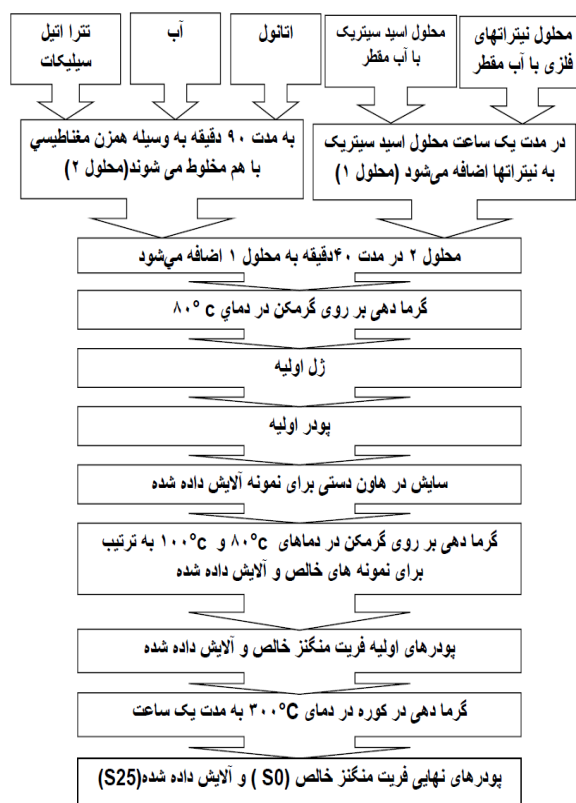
محلول نیتراتهای فلزی با آب مقطر

محلول اسید سیتریک با آب مقطر

اتانول

آب

تترا اتیل سیلیکات

در مدت یک ساعت محلول اسید سیتریک به نیتراتها اضافه می‌شود (محلول ۱)

به مدت ۹۰ دقیقه به وسیله همزن مغناطیسي با هم مخلوط می شوند(محلول ۲)

محلول ۲ در مدت ۴۰دقیقه به محلول ۱ اضافه می‌شود

گرما دهی بر روی گرمکن در دماي $۸۰^\circ c$

ژل اولیه

پودر اولیه

سایش در هاون دستی برای نمونه آلایش داده شده

گرما دهی بر روی گرمکن در دماهای $۸۰^\circ c$ و $۱۰۰^\circ c$ به ترتیب برای نمونه های خالص و آلایش داده شده

پودرهای اولیه فریت منگنز خالص و آلایش داده شده

گرما دهی در کوره در دمای $۳۰۰^\circ C$ به مدت یک ساعت

پودرهای نهایی فریت منگنز خالص (S0 ) و آلایش داده شده(S25)